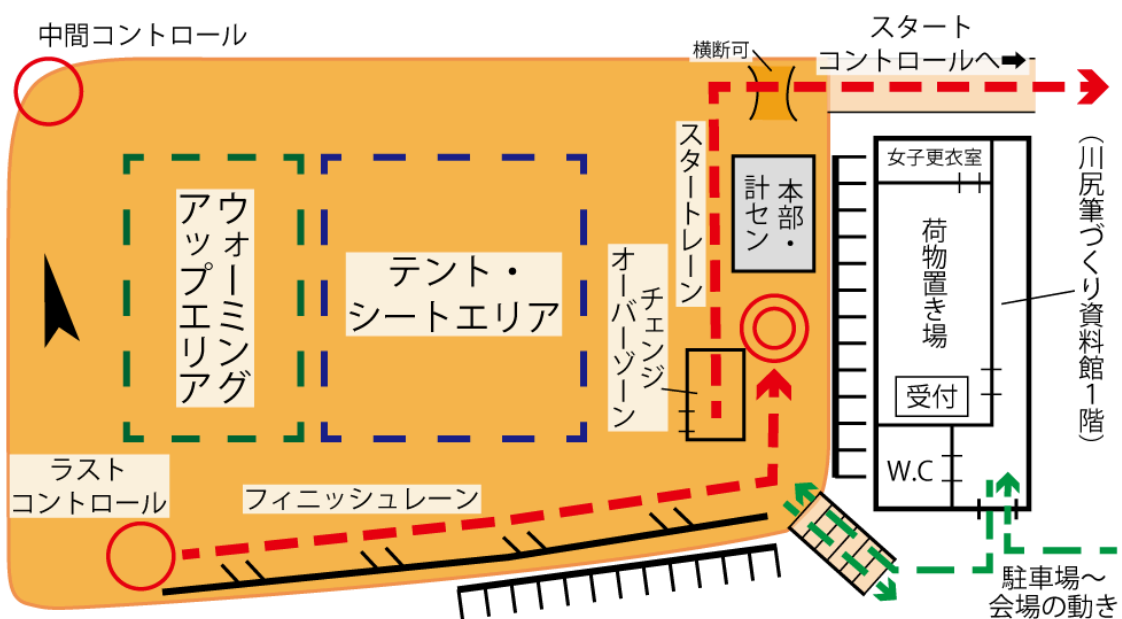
中間コントロール

横断可

スタート
コントロールへ

スタートレーン

本部・計セン

女子更衣室

荷物置き場

（川尻筆づくり資料館1階）

ウォーミングアップエリア

テント・シートエリア

チェンジオーバーゾーン

受付

W.C

ラスト
コントロール

フィニッシュレーン

駐車場～
会場の動き